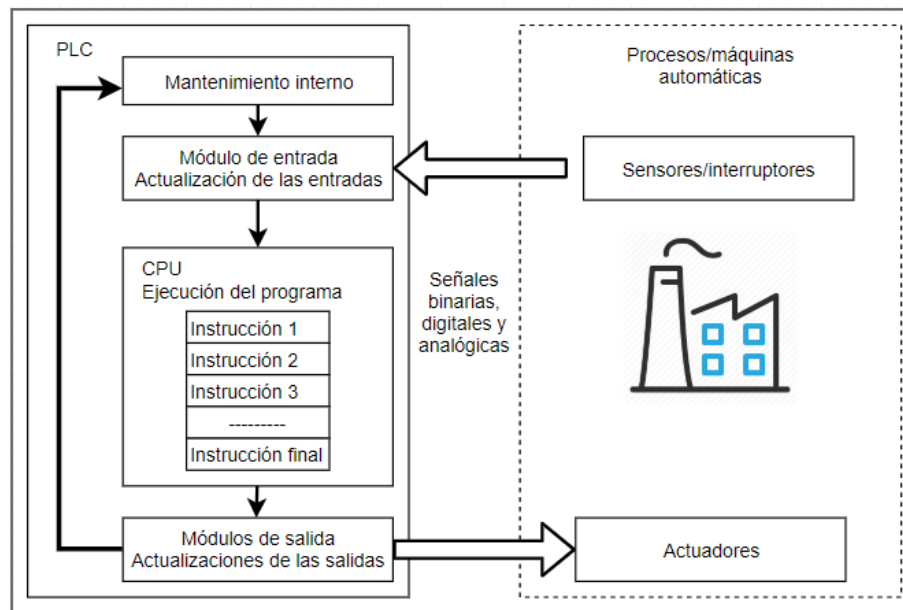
PLC

Mantenimiento interno

Módulo de entrada
Actualización de las entradas

CPU
Ejecución del programa

| Instrucción 1 |
|---|
| Instrucción 2 |
| Instrucción 3 |
| --------- |
| Instrucción final |

Módulos de salida
Actualizaciones de las salidas

Señales binarias, digitales y analógicas

Procesos/máquinas automáticas

Sensores/interruptores

Actuadores